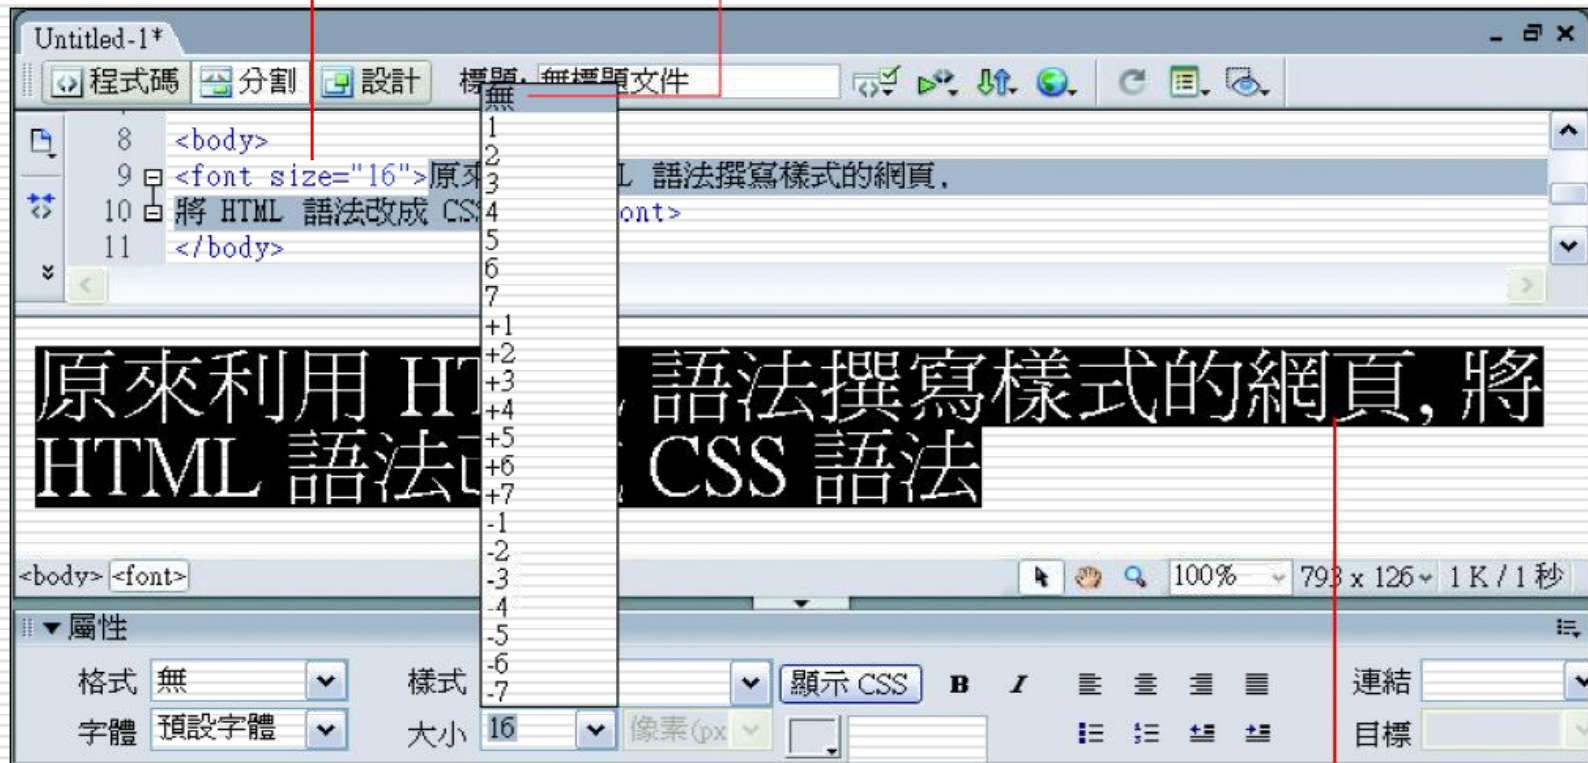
Untitled-1*

程式碼 分割 設計 標題: 無標題文件

8 <body>
9 <font size="16">原來 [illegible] L 語法撰寫樣式的網頁,
10 將 HTML 語法改成 CS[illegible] ont>
11 </body>

無
1
2
3
4
5
6
7
+1
+2
+3
+4
+5
+6
+7
-1
-2
-3
-4
-5
-6
-7

原來利用 HT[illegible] 語法撰寫樣式的網頁, 將 HTML 語法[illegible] CSS 語法

<body> <font>

100% 793 x 126 1 K / 1 秒

屬性

格式 無
樣式
顯示 CSS
B I
連結
字體 預設字體
大小 16
像素(px
目標